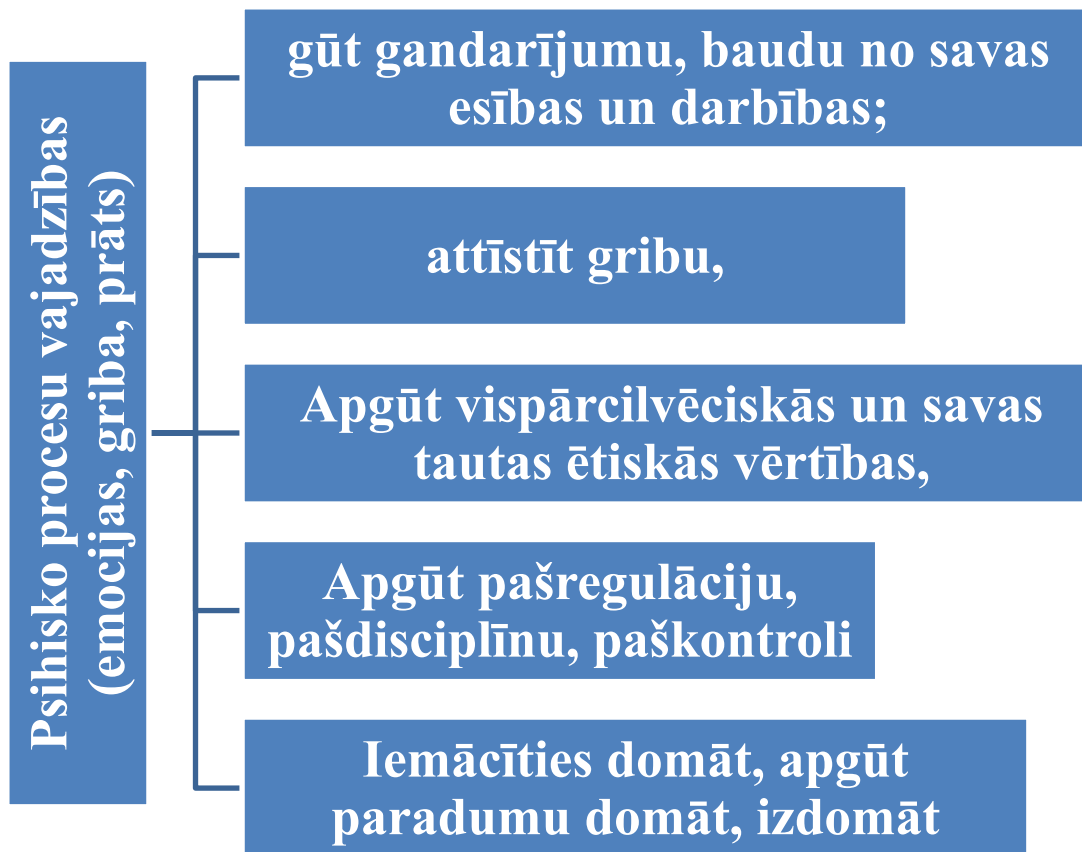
Psihisko procesu vajadzības (emocijas, griba, prāts)

gūt gandarījumu, baudu no savas esības un darbības;

attīstīt gribu,

Apgūt visparcilvēciskās un savas tautas ētiskās vērtības,

Apgūt pašregulāciju, pašdisciplīnu, paškontroli

Iemācīties domāt, apgūt paradumu domāt, izdomāt